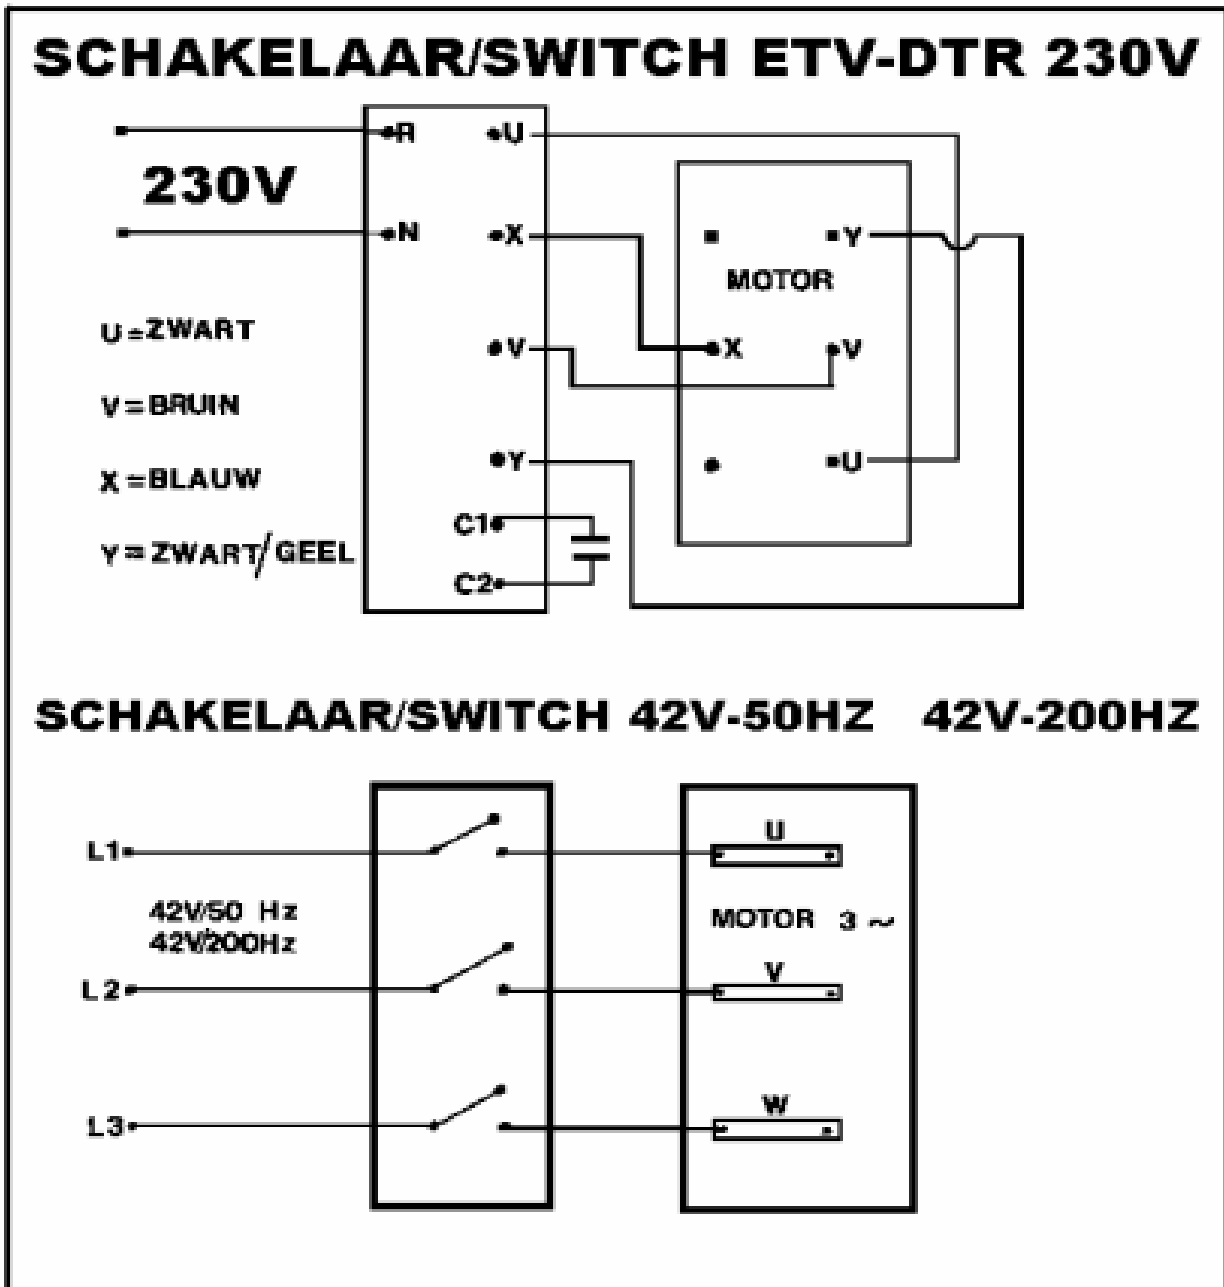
SCHAKELAAR/SWITCH ETV-DTR 230V

230V

R
N

U
X
V
Y
C1
C2

MOTOR

Y
X
V
U

U = ZWART
V = BRUIN
X = BLAUW
Y = ZWART/GEEL

SCHAKELAAR/SWITCH 42V-50HZ 42V-200HZ

L1
L 2
L3

42V/50 Hz
42V/200Hz

U
MOTOR 3 ~
V
W